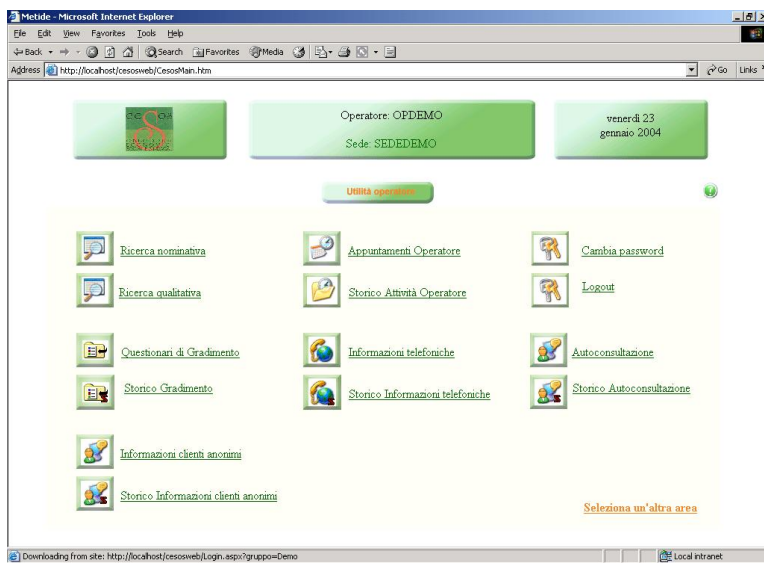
Metide - Microsoft Internet Explorer

File Edit View Favorites Tools Help

Back Search Favorites Media

Address http://localhost/cesosweb/CesosMain.htm

Go Links

Operatore: OPDEMO

Sede: SEDEDEMO

venerdì 23 gennaio 2004

Utilità operatore

Ricerca nominativa

Appuntamenti Operatore

Cambia password

Ricerca qualitativa

Storico Attività Operatore

Logout

Questionari di Gradimento

Informazioni telefoniche

Autoconsultazione

Storico Gradimento

Storico Informazioni telefoniche

Storico Autoconsultazione

Informazioni clienti anonimi

Storico Informazioni clienti anonimi

Seleziona un'altra area

Downloading from site: http://localhost/cesosweb/Login.aspx?gruppo=Demo

Local intranet